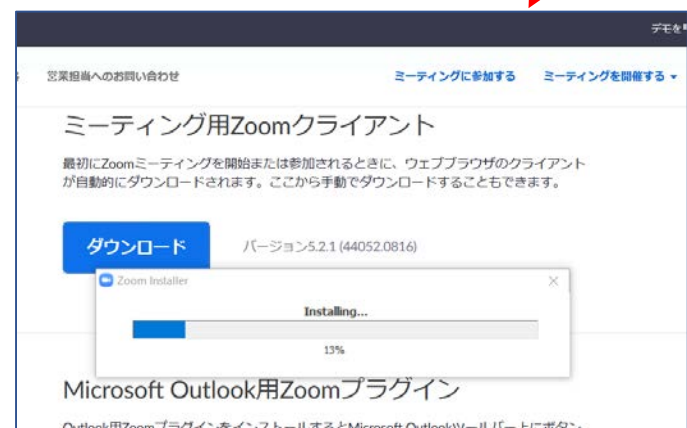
デモを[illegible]

営業担当へのお問い合わせ

ミーティングに参加する

ミーティングを開催する ▾

ミーティング用Zoomクライアント

最初にZoomミーティングを開始または参加されるときに、ウェブブラウザのクライアントが自動的にダウンロードされます。ここから手動でダウンロードすることもできます。

ダウンロード

バージョン5.2.1 (44052.0816)

Zoom Installer

Installing...

13%

Microsoft Outlook用Zoomプラグイン

Outlook用Zoomプラグインをインストールするとツールバー上にボタン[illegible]